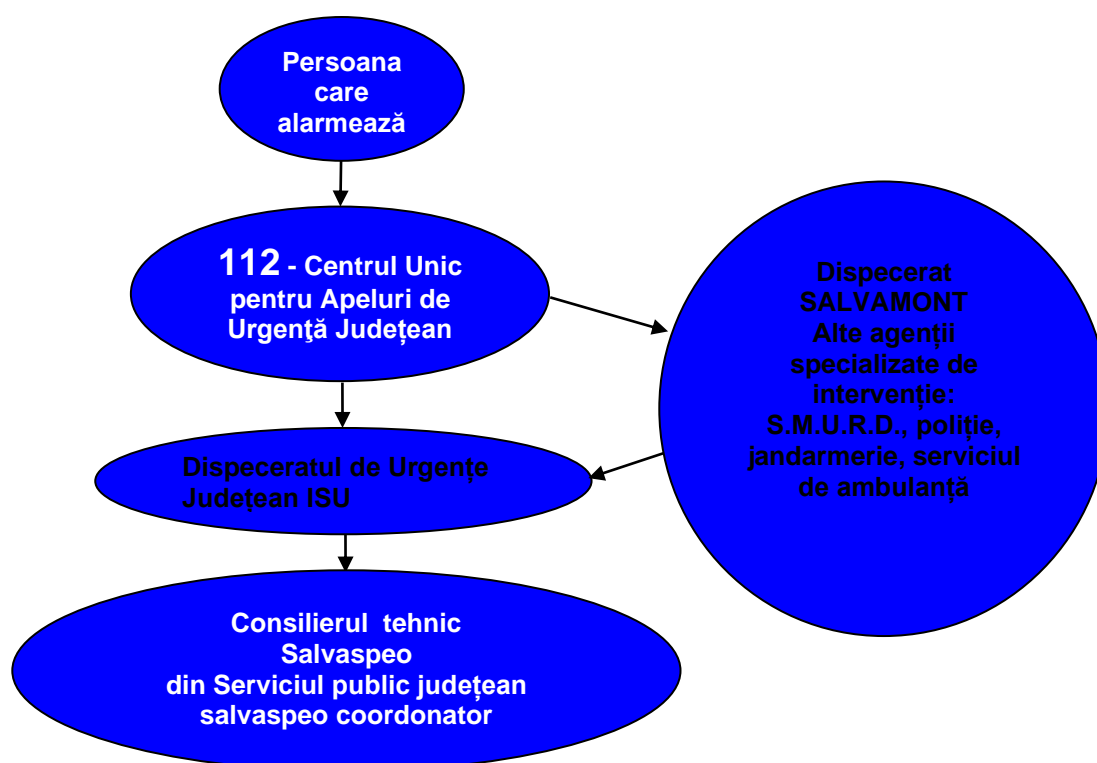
Persoana care alarmează

112 - Centrul Unic pentru Apeluri de Urgenţă Județean

Dispecerat SALVAMONT
Alte agenții specializate de intervenție:
S.M.U.R.D., poliție, jandarmerie, serviciul de ambulanță

Dispeceratul de Urgențe Județean ISU

Consilierul tehnic Salvaspeo
din Serviciul public județean salvaspeo coordonator